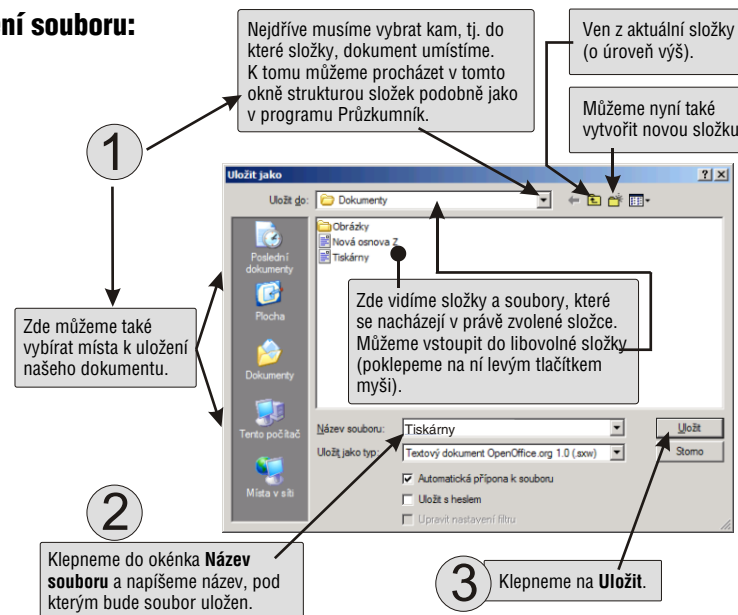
ní souboru:

Nejdříve musíme vybrat kam, tj. do které složky, dokument umístíme. K tomu můžeme procházet v tomto okně strukturou složek podobně jako v programu Průzkumník.

Ven z aktuální složky (o úroveň výš).

Můžeme nyní také vytvořit novou složku

1

Uložit jako

? X

Uložit do: Dokumenty

Obrázky
Nová osnova 2
Tiskárny

Poslední dokumenty
Plocha
Dokumenty
Tento počítač
Místa v síti

Zde vidíme složky a soubory, které se nacházejí v právě zvolené složce. Můžeme vstoupit do libovolné složky (poklepeme na ní levým tlačítkem myši).

Zde můžeme také vybírat místa k uložení našeho dokumentu.

Název souboru: Tiskárny
Uložit jako typ: Textový dokument OpenOffice.org 1.0 (.sxw)

Uložit
Storno

Automatická přípona k souboru
Uložit s heslem
Upravit nastavení filtru

2

Klepneme do okénka **Název souboru** a napíšeme název, pod kterým bude soubor uložen.

3

Klepneme na **Uložit**.